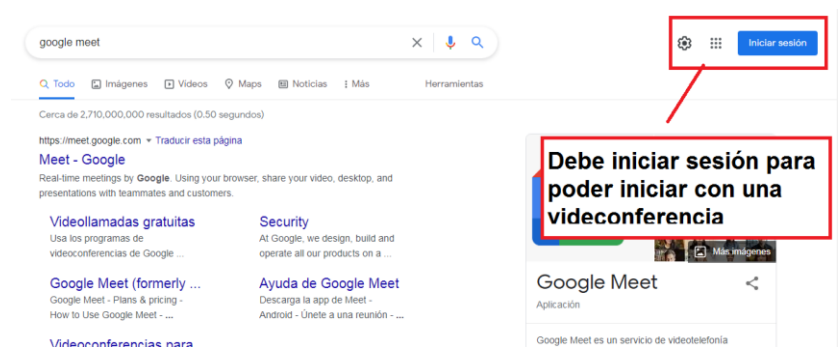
google meet

Iniciar sesión

Todo  Imágenes  Videos  Maps  Noticias  Más  Herramientas

Cerca de 2,710,000,000 resultados (0.50 segundos)

https://meet.google.com ▾ Traducir esta página

Meet - Google

Real-time meetings by Google. Using your browser, share your video, desktop, and presentations with teammates and customers.

Videollamadas gratuitas
Usa los programas de videoconferencias de Google ...

Security
At Google, we design, build and operate all our products on a ...

Google Meet (formerly ...
Google Meet - Plans & pricing - How to Use Google Meet - ...

Ayuda de Google Meet
Descarga la app de Meet - Android - Únete a una reunión - ...

Videoconferencias para

Debe iniciar sesión para poder iniciar con una videoconferencia

Más imágenes

Google Meet

Aplicación

Google Meet es un servicio de videotelefonía